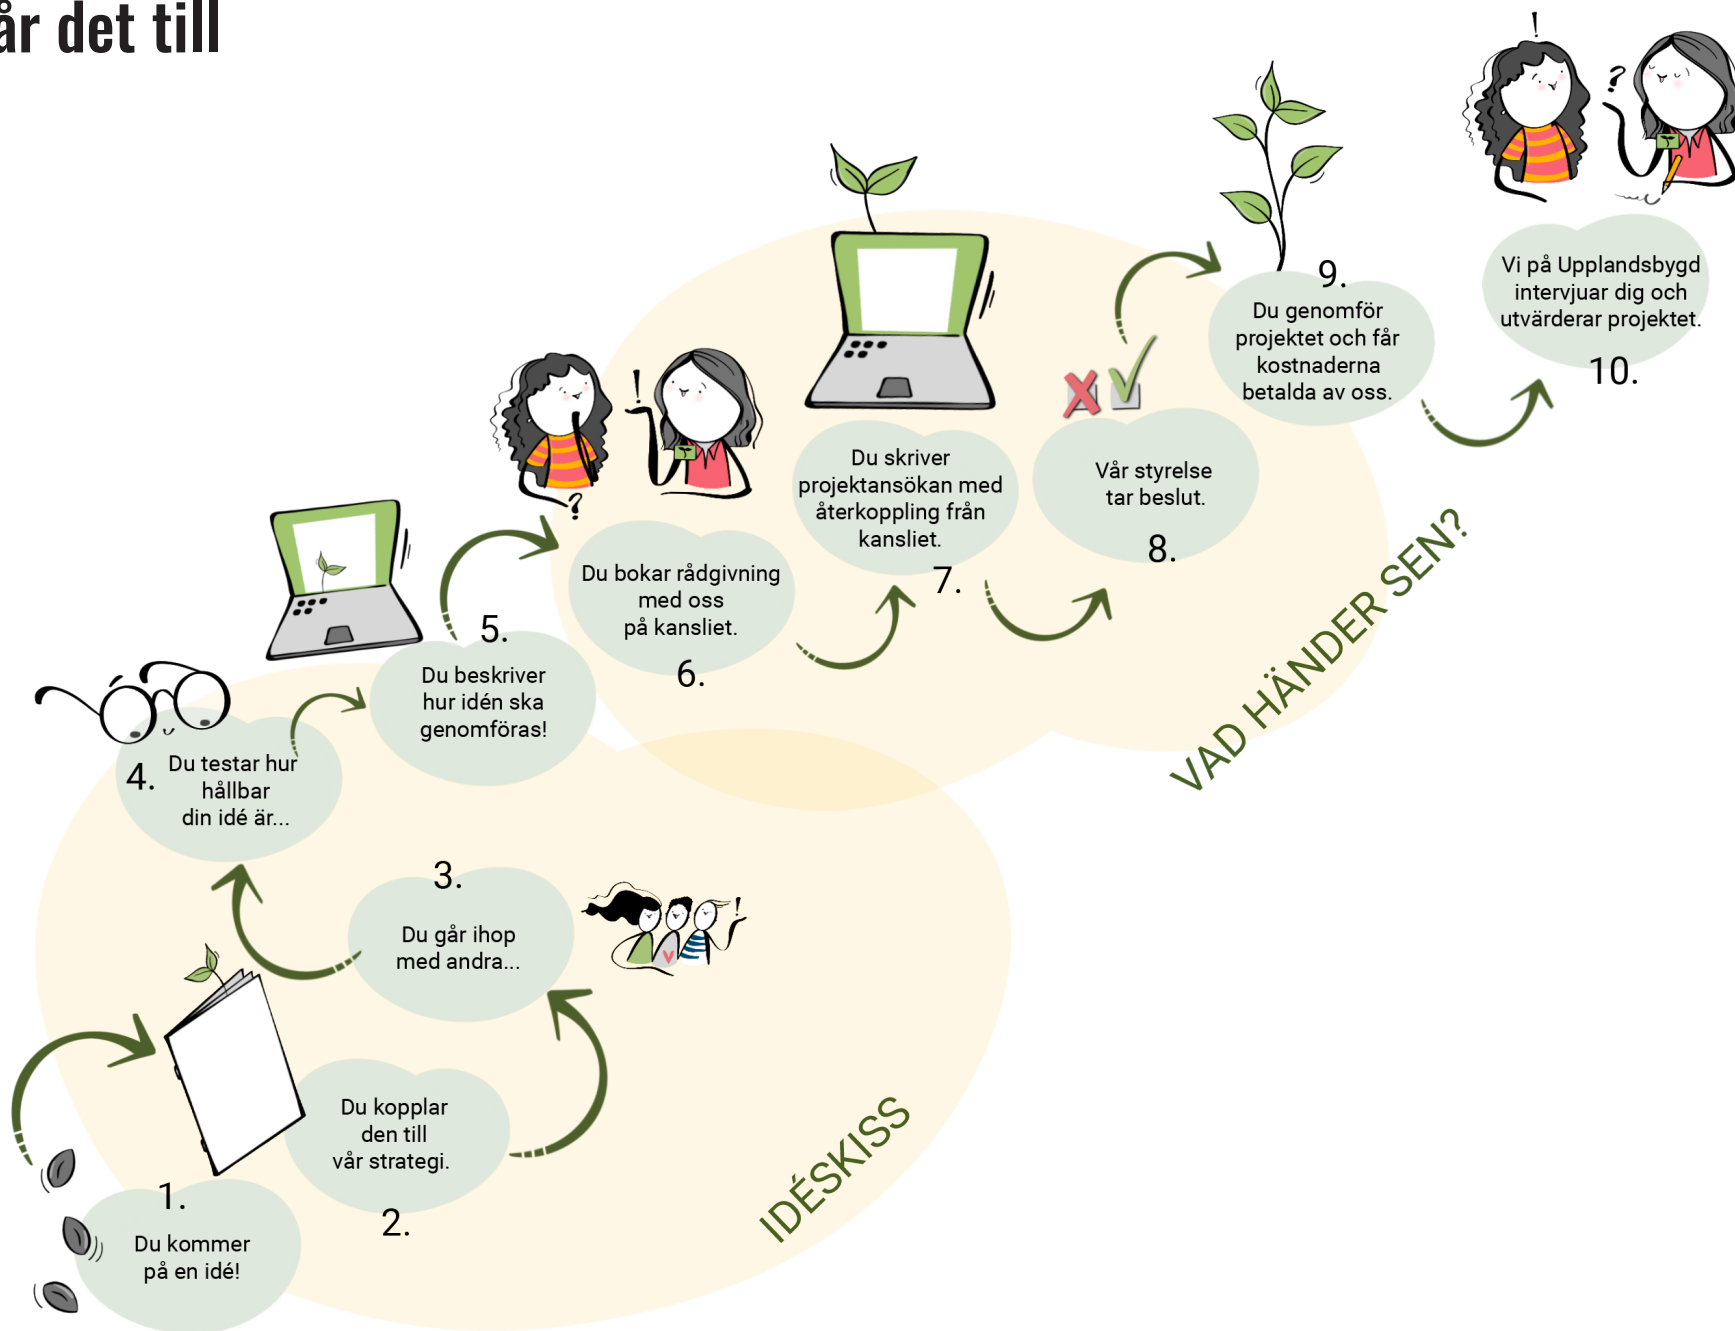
år det till

9.
Du genomför projektet och får kostnaderna betalda av oss.

Vi på Upplandsbygd intervjuar dig och utvärderar projektet.
10.

Du skriver projektansökan med återkoppling från kansliet.
7.

Vår styrelse tar beslut.
8.

Du bokar rådgivning med oss på kansliet.
6.

5.
Du beskriver hur idén ska genomföras!

4.
Du testar hur hållbar din idé är...

VAD HÄNDER SEN?

3.
Du går ihop med andra...

Du kopplar den till vår strategi.
2.

1.
Du kommer på en idé!

IDÉSKISS